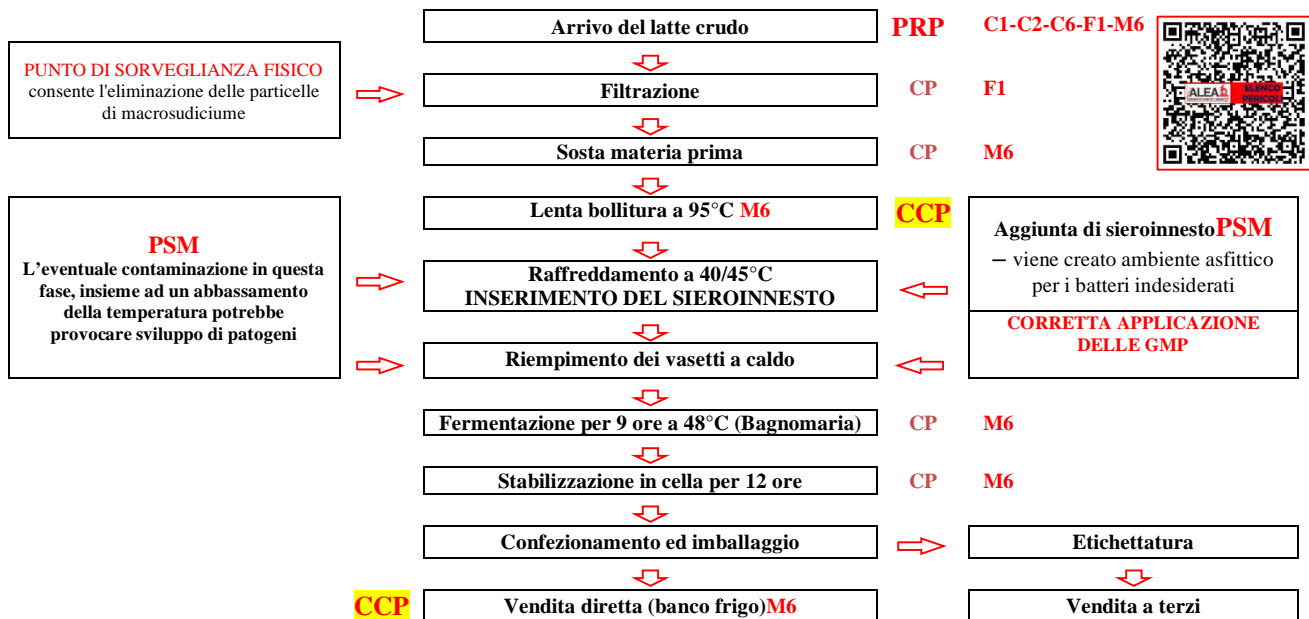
Arrivo del latte crudo PRP C1-C2-C6-F1-M6

ALEA ELENCO PERICOLI

PUNTO DI SORVEGLIANZA FISICO consente l'eliminazione delle particelle di macrosudiciume

Filtrazione CP F1

Sosta materia prima CP M6

Lenta bollitura a 95°C M6 CCP

PSM
L'eventuale contaminazione in questa fase, insieme ad un abbassamento della temperatura potrebbe provocare sviluppo di patogeni

Raffreddamento a 40/45°C
INSERIMENTO DEL SIEROINNESTO

Aggiunta di sieroinnesto PSM
– viene creato ambiente asfittico per i batteri indesiderati

CORRETTA APPLICAZIONE DELLE GMP

Riempimento dei vasetti a caldo

Fermentazione per 9 ore a 48°C (Bagnomaria) CP M6

Stabilizzazione in cella per 12 ore CP M6

Confezionamento ed imballaggio

Etichettatura

CCP Vendita diretta (banco frigo)M6

Vendita a terzi